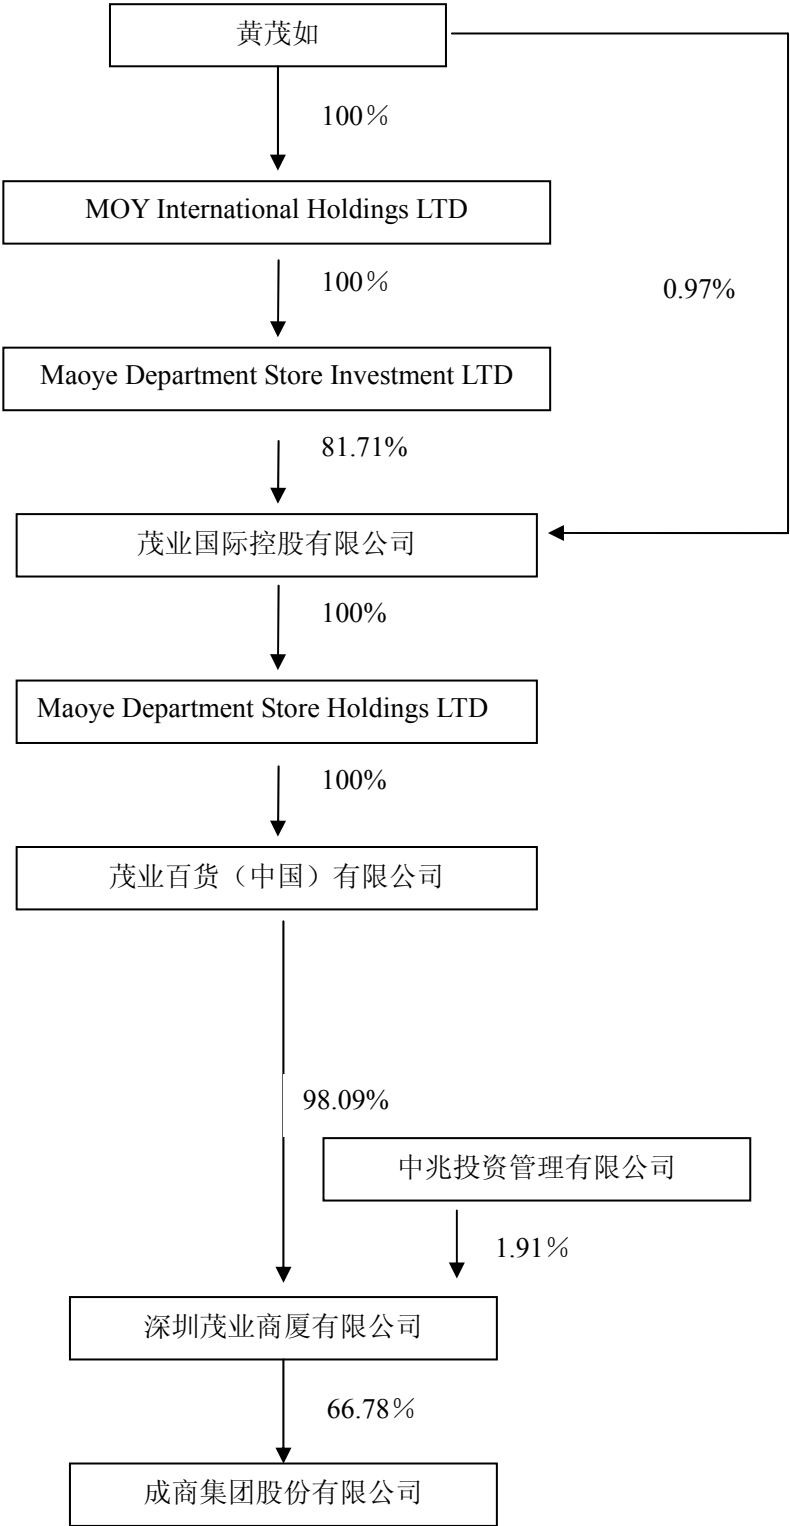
黄茂如

100％

MOY International Holdings LTD

100％

0.97%

Maoye Department Store Investment LTD

81.71%

茂业国际控股有限公司

100%

Maoye Department Store Holdings LTD

100%

茂业百货（中国）有限公司

98.09%

中兆投资管理有限公司

1.91％

深圳茂业商厦有限公司

66.78％

成商集团股份有限公司